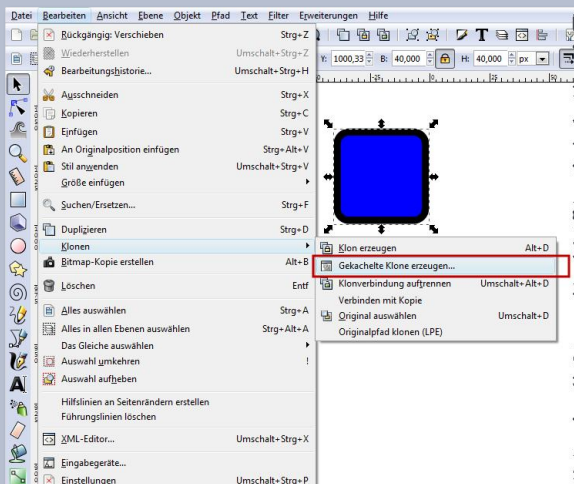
Datei Bearbeiten Ansicht Ebene Objekt Pfad Text Filter Erweiterungen Hilfe

Rückgängig: Verschieben Strg+Z
Wiederherstellen Umschalt+Strg+Z
Bearbeitungshistorie... Umschalt+Strg+H
Ausschneiden Strg+X
Kopieren Strg+C
Einfügen Strg+V
An Originalposition einfügen Strg+Alt+V
Stil anwenden Umschalt+Strg+V
Größe einfügen
Suchen/Ersetzen... Strg+F
Duplizieren Strg+D
Klonen
Bitmap-Kopie erstellen Alt+B
Löschen Entf
Alles auswählen Strg+A
Alles in allen Ebenen auswählen Strg+Alt+A
Das Gleiche auswählen
Auswahl umkehren !
Auswahl aufheben
Hilfslinien an Seitenrändern erstellen
Führungslinien löschen
XML-Editor... Umschalt+Strg+X
Eingabegeräte...
Einstellungen Umschalt+Strg+P

Klon erzeugen Alt+D
Gekachelte Klone erzeugen...
Klonverbindung auftrennen Umschalt+Alt+D
Verbinden mit Kopie
Original auswählen Umschalt+D
Originalpfad klonen (LPE)

Y: 1000,33 B: 40,000 H: 40,000 px